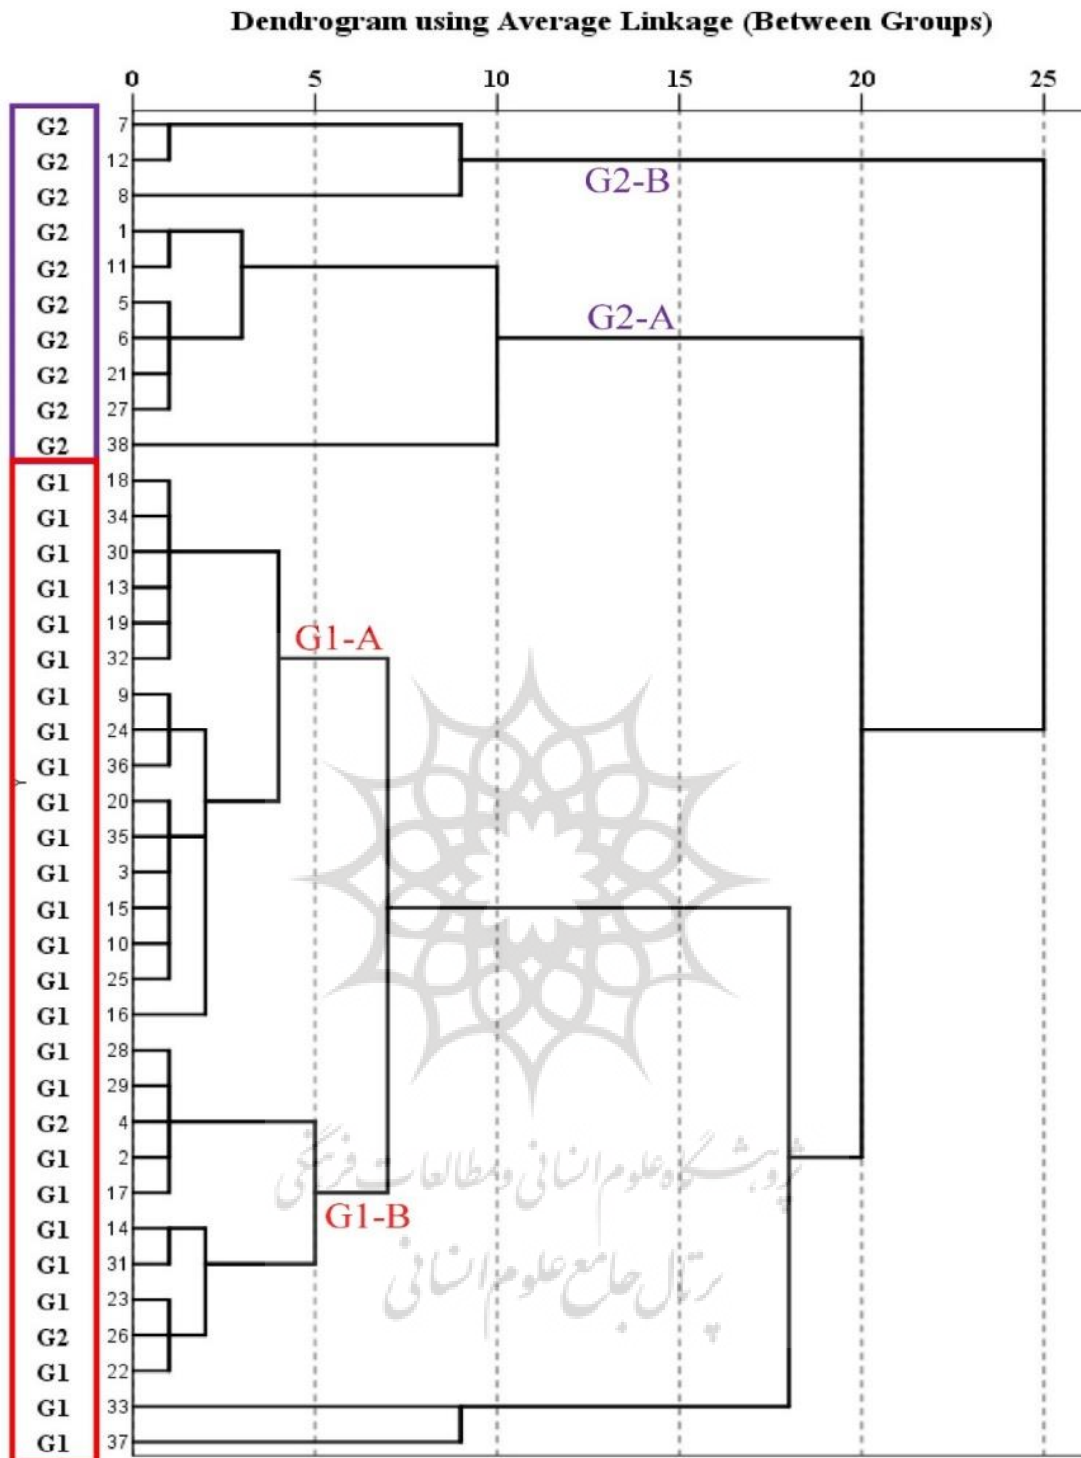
Dendrogram using Average Linkage (Between Groups)

0 5 10 15 20 25

G2 7
G2 12
G2 8
G2 1
G2 11
G2 5
G2 6
G2 21
G2 27
G2 38
G1 18
G1 34
G1 30
G1 13
G1 19
G1 32
G1 9
G1 24
G1 36
G1 20
G1 35
G1 3
G1 15
G1 10
G1 25
G1 16
G1 28
G1 29
G2 4
G1 2
G1 17
G1 14
G1 31
G1 23
G2 26
G1 22
G1 33
G1 37

G2-B
G2-A
G1-A
G1-B

پژوهشگاه علوم انسانی و مطالعات فرهنگی
پرتال جامع علوم انسانی